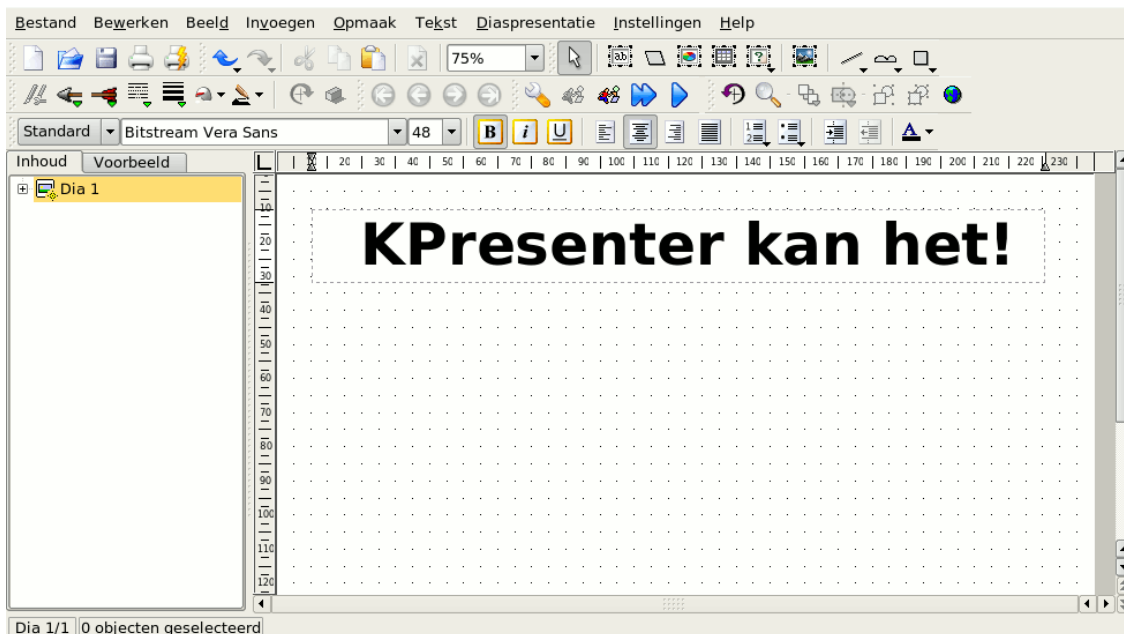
Bestand Bewerken Beeld Invoegen Opmaak Tekst Diaspresentatie Instellingen Help

75%

Standard Bitstream Vera Sans 48 B i U

A

Inhoud Voorbeeld

Dia 1

20 30 40 50 60 70 80 90 100 110 120 130 140 150 160 170 180 190 200 210 220 230

10 20 30 40 50 60 70 80 90 100 110 120

KPresenter kan het!

Dia 1/1 0 objecten geselecteerd